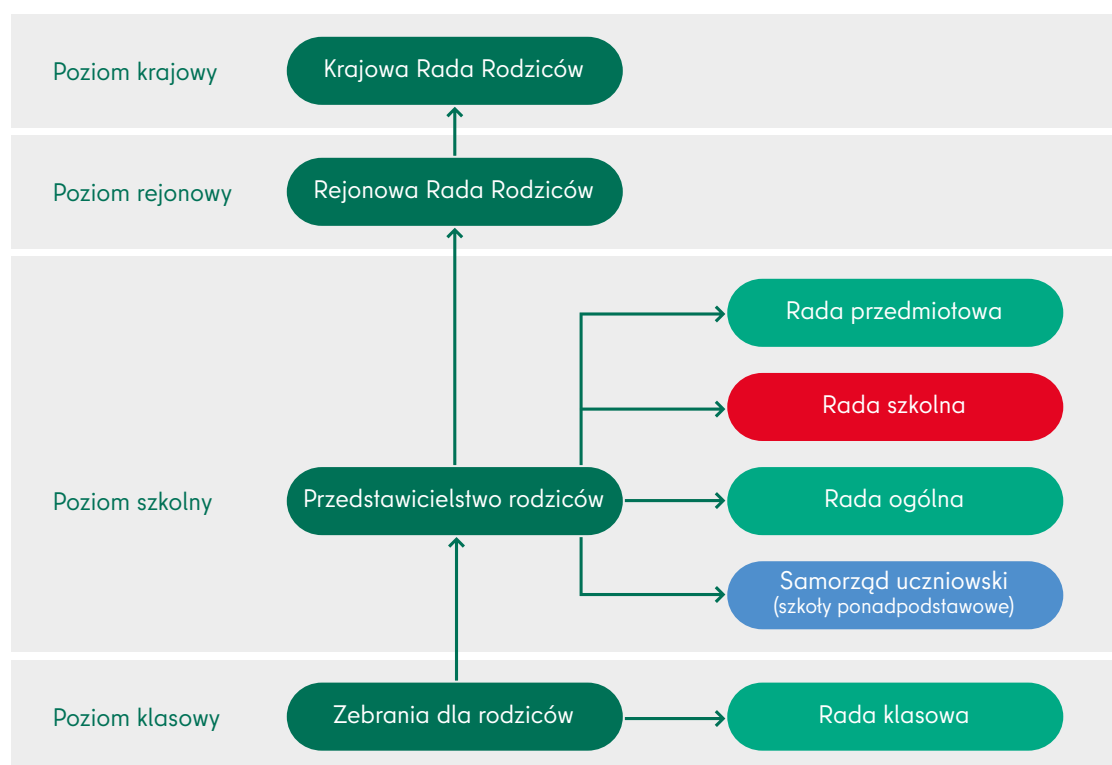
Poziom krajowy
Krajowa Rada Rodziców

Poziom rejonowy
Rejonowa Rada Rodziców

Poziom szkolny
Przedstawicielstwo rodziców
Rada przedmiotowa
Rada szkolna
Rada ogólna
Samorząd uczniowski (szkoły ponadpodstawowe)

Poziom klasowy
Zebrania dla rodziców
Rada klasowa